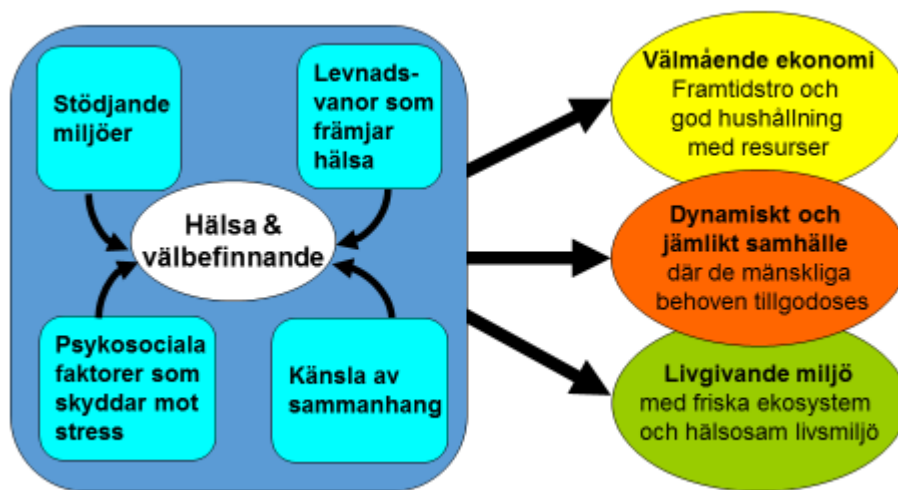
Stödjande miljöer

Levnadsvanor som främjar hälsa

Hälsa & välbefinnande

Psykosociala faktorer som skyddar mot stress

Känsla av sammanhang

Välmående ekonomi
Framtidstro och god hushållning med resurser

Dynamiskt och jämlikt samhälle
där de mänskliga behoven tillgodoses

Livgivande miljö
med friska ekosystem och hälsosam livsmiljö